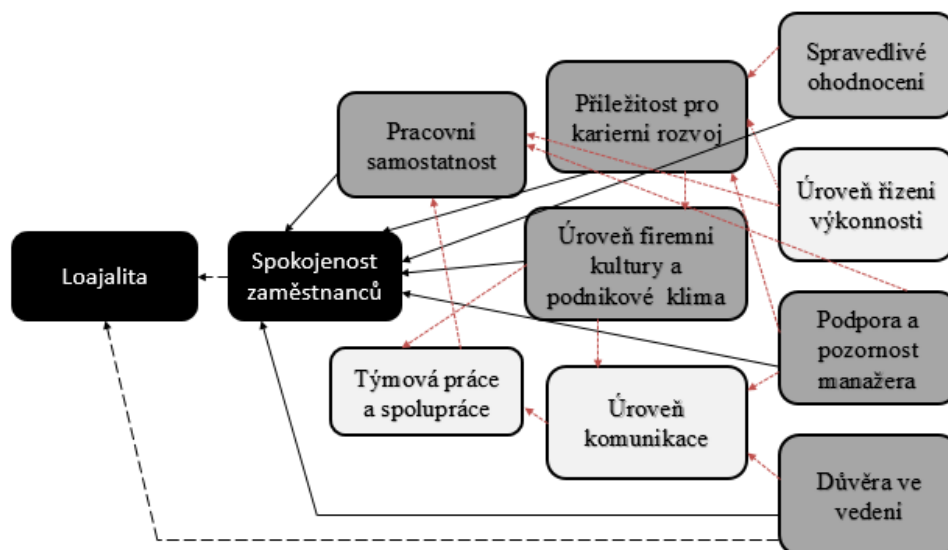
Spravedlivé ohodnocení

Příležitost pro karierní rozvoj

Pracovní samostatnost

Úroveň řízení výkonnosti

Loajalita

Spokojenost zaměstnanců

Úroveň firemní kultury a podnikové klima

Podpora a pozornost manažera

Týmová práce a spolupráce

Úroveň komunikace

Důvěra ve vedení